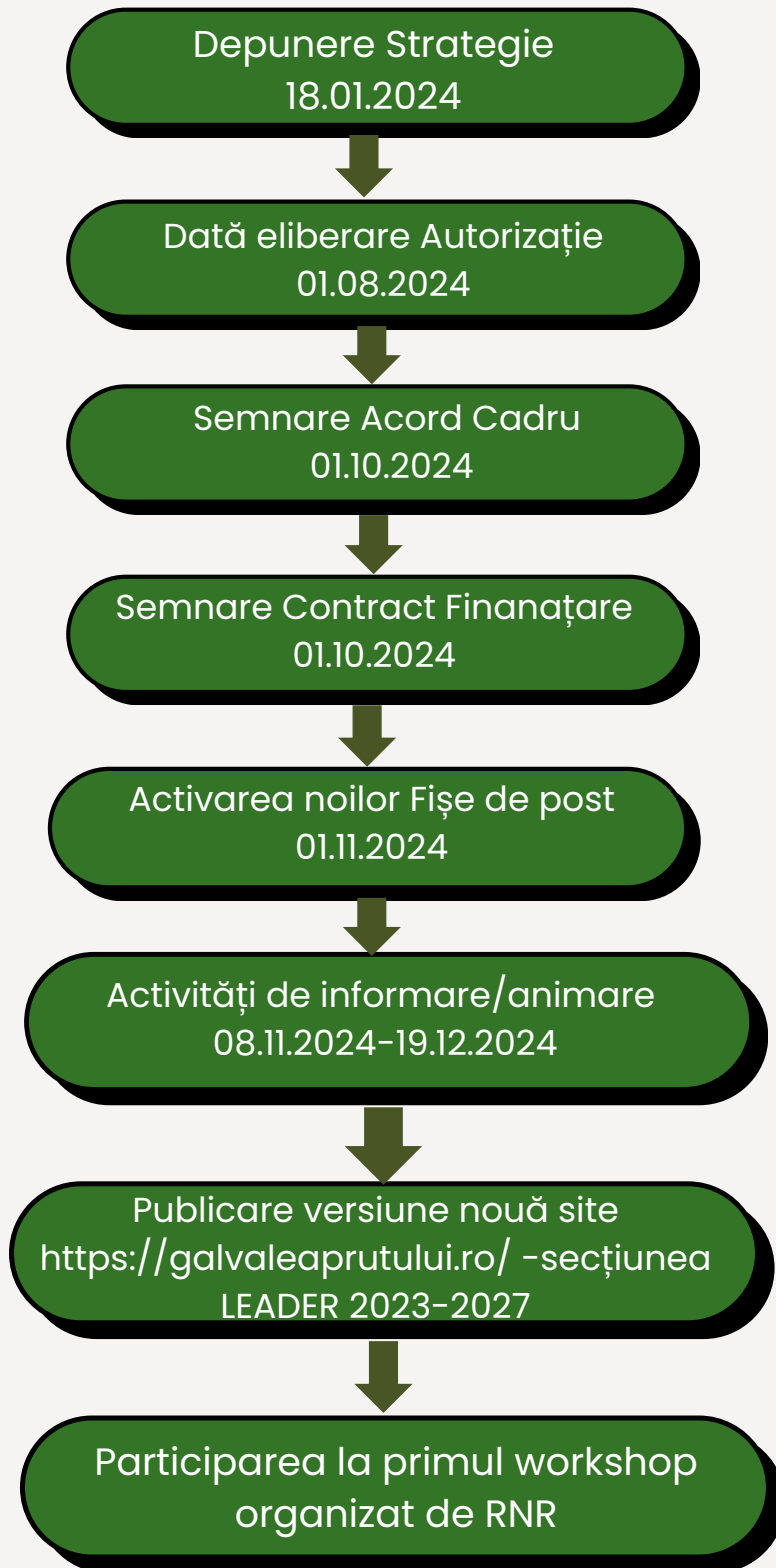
Depunere Strategie
18.01.2024

Dată eliberare Autorizație
01.08.2024

Semnare Acord Cadru
01.10.2024

Semnare Contract Finanațare
01.10.2024

Activarea noilor Fișe de post
01.11.2024

Activități de informare/animare
08.11.2024-19.12.2024

Publicare versiune nouă site
https://galvaleaprutului.ro/ -secțiunea
LEADER 2023-2027

Participarea la primul workshop
organizat de RNR